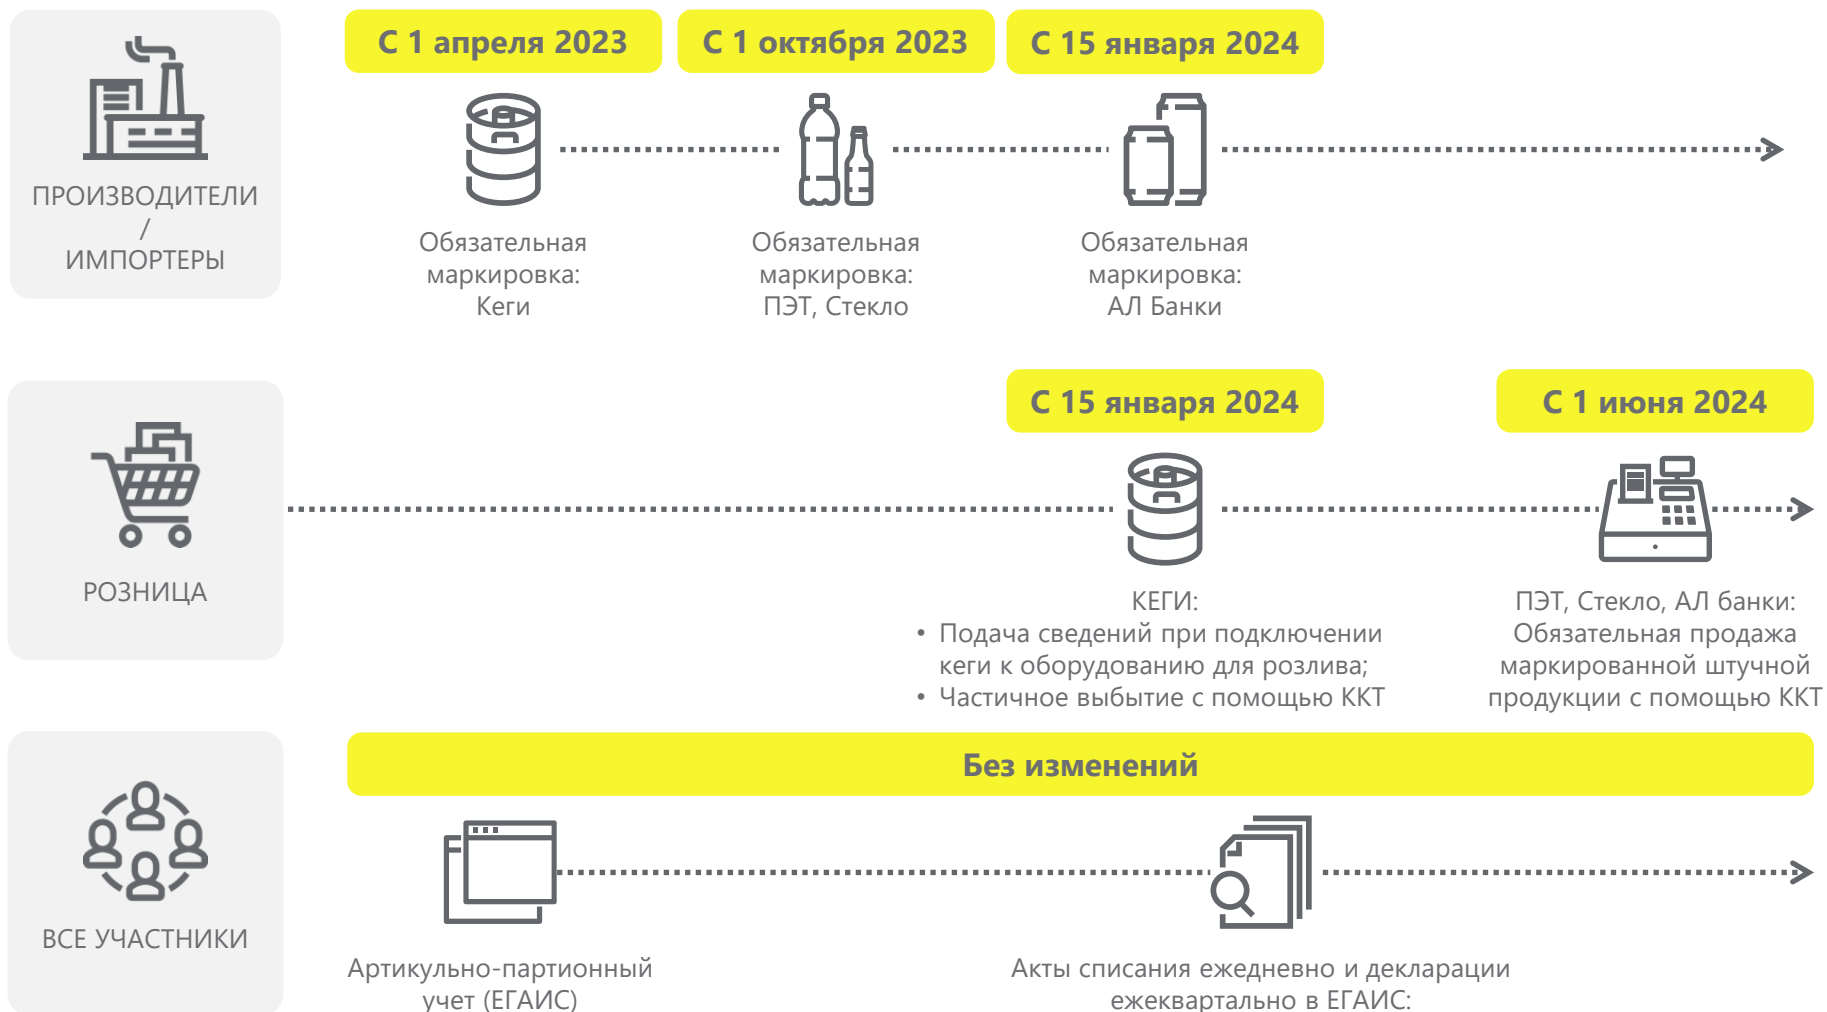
ПРОИЗВОДИТЕЛИ / ИМПОРТЕРЫ

С 1 апреля 2023

С 1 октября 2023

С 15 января 2024

Обязательная маркировка: Кеги

Обязательная маркировка: ПЭТ, Стекло

Обязательная маркировка: АЛ Банки

РОЗНИЦА

С 15 января 2024

С 1 июня 2024

КЕГИ:
• Подача сведений при подключении кеги к оборудованию для розлива;
• Частичное выбытие с помощью ККТ

ПЭТ, Стекло, АЛ банки: Обязательная продажа маркированной штучной продукции с помощью ККТ

ВСЕ УЧАСТНИКИ

Без изменений

Артикульно-партионный учет (ЕГАИС)

Акты списания ежедневно и декларации ежеквартально в ЕГАИС: